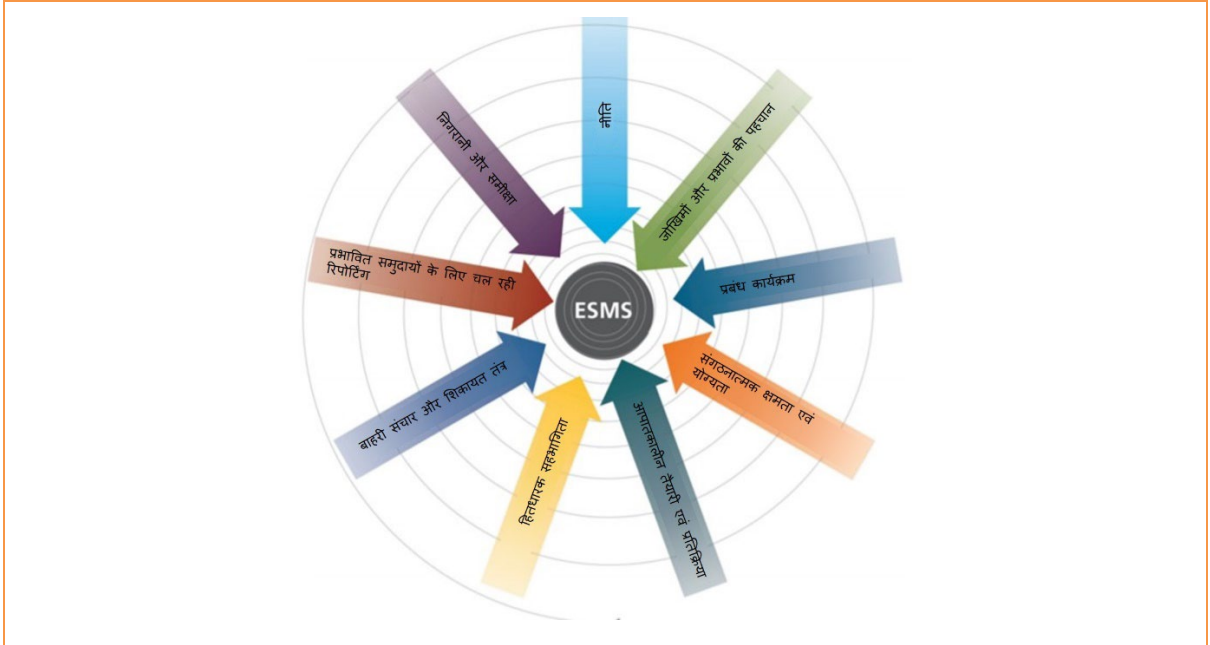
नीति

जोखिमों और प्रभावों की पहचान

प्रबंध कार्यक्रम

संगठनात्मक क्षमता एवं योग्यता

आपातकालीन तैयारी एवं प्रतिक्रिया

हितधारक सहभागिता

बाहरी संचार और शिकायत तंत्र

प्रभावित समुदायों के लिए चल रही रिपोर्टिंग

निगरानी और समीक्षा

ESMS